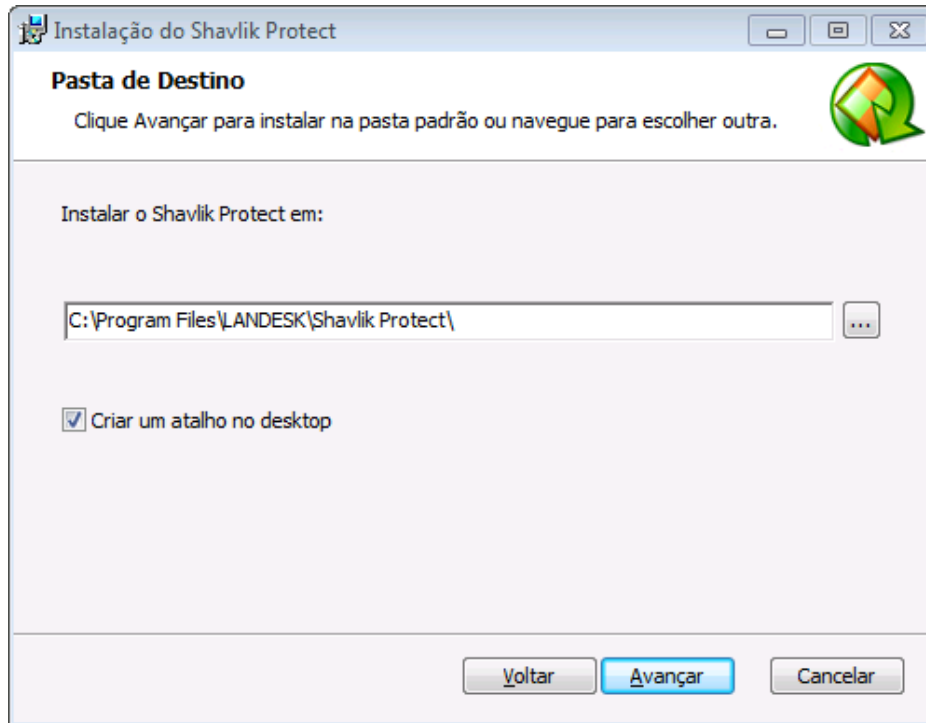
Instalação do Shavlik Protect

Pasta de Destino

Clique Avançar para instalar na pasta padrão ou navegue para escolher outra.

Instalar o Shavlik Protect em:

C:\Program Files\LANDESK\Shavlik Protect\

...

Criar um atalho no desktop

Voltar

Avançar

Cancelar